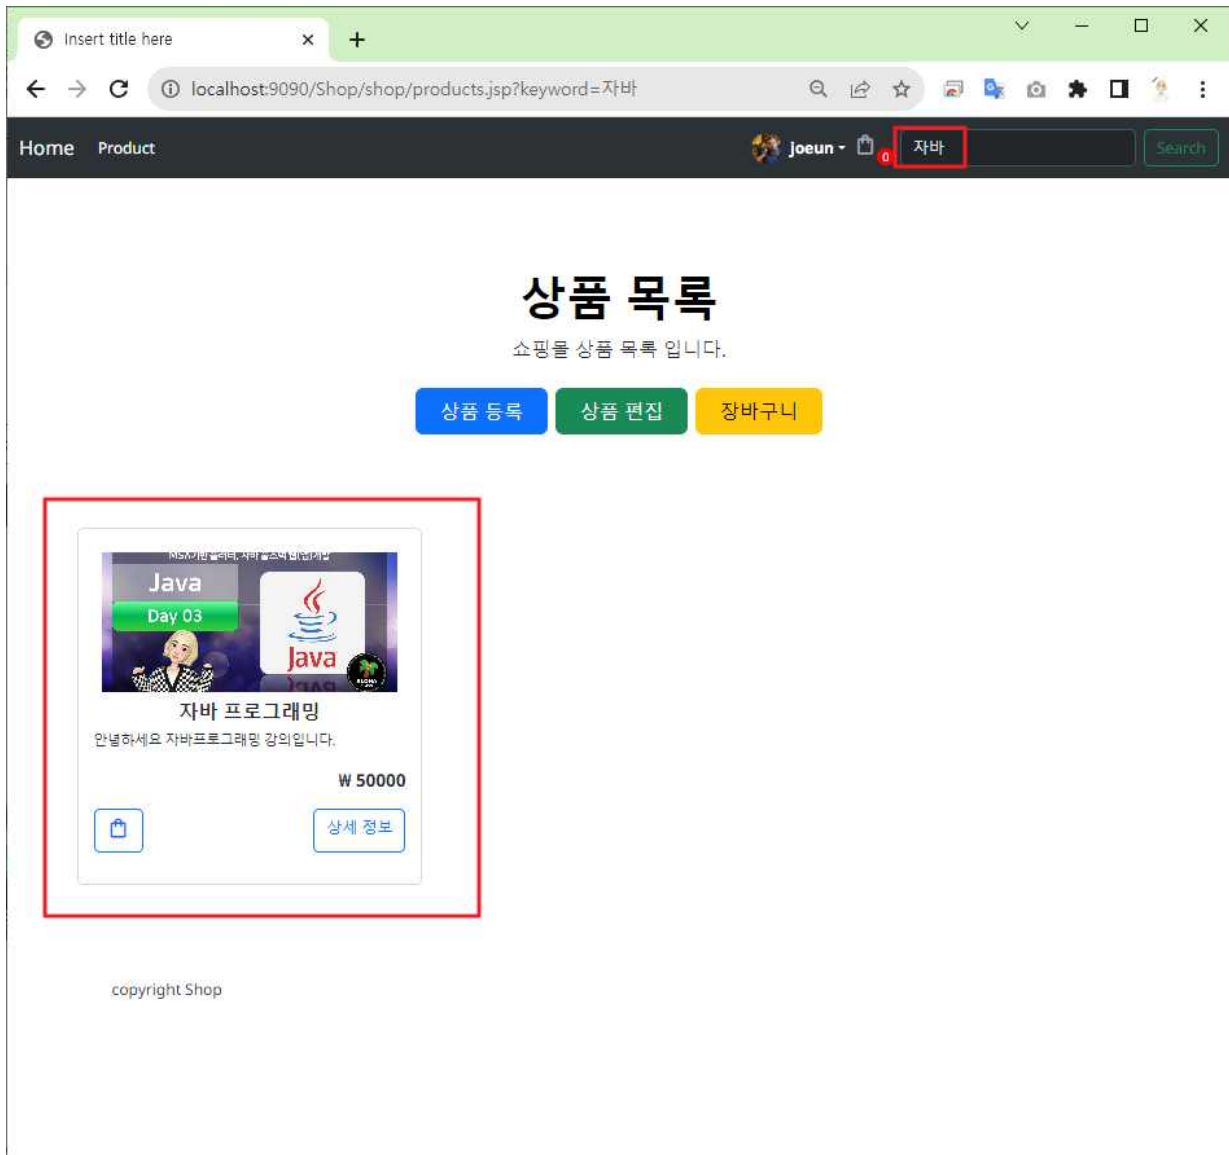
Insert title here

localhost:9090/Shop/shop/products.jsp?keyword=자바

Home Product joeun 0 자바 Search

상품 목록

쇼핑몰 상품 목록 입니다.

상품 등록 상품 편집 장바구니

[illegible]

Java

Day 03

Java

자바 프로그래밍

안녕하세요 자바프로그래밍 강의입니다.

₩ 50000

상세 정보

copyright Shop